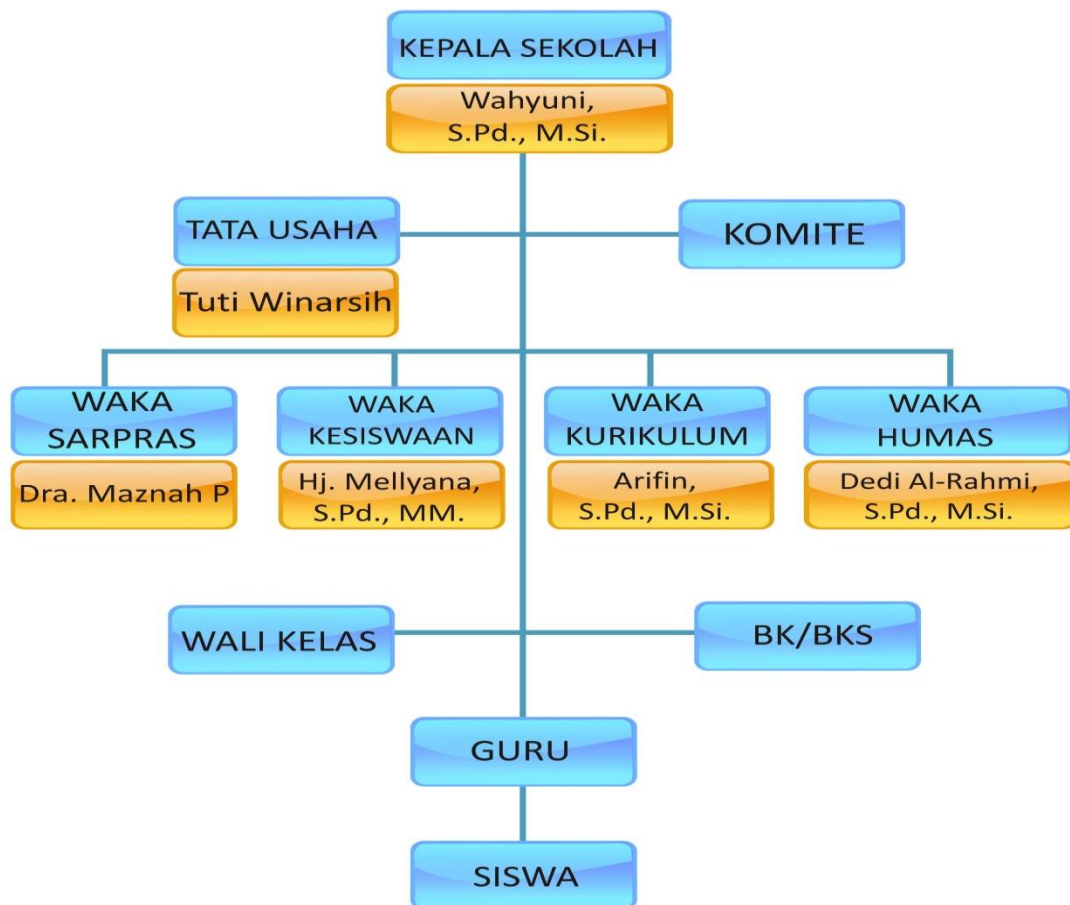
KEPALA SEKOLAH
Wahyuni, S.Pd., M.Si.

TATA USAHA
Tuti Winarsih

KOMITE

WAKA SARPRAS
Dra. Maznah P

WAKA KESISWAAN
Hj. Mellyana, S.Pd., MM.

WAKA KURIKULUM
Arifin, S.Pd., M.Si.

WAKA HUMAS
Dedi Al-Rahmi, S.Pd., M.Si.

WALI KELAS

BK/BKS

GURU

SISWA